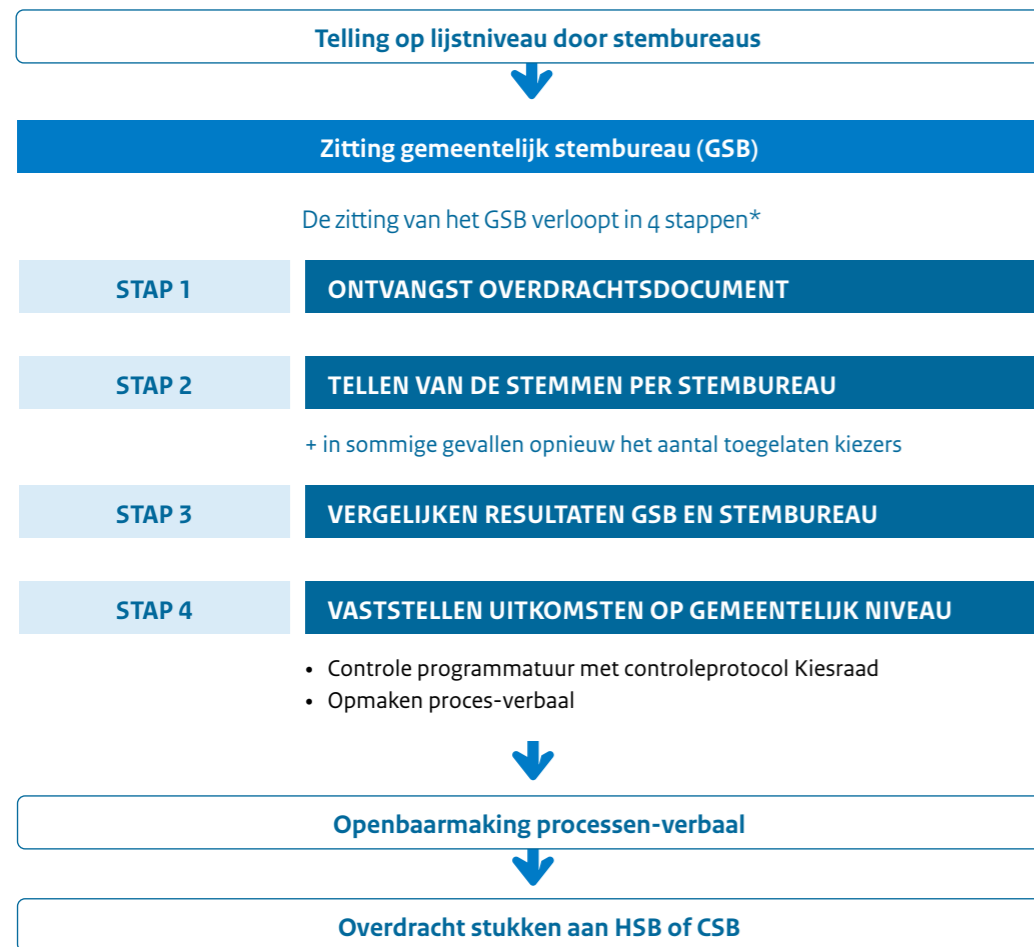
Telling op lijstniveau door stembureaus

Zitting gemeentelijk stembureau (GSB)

De zitting van het GSB verloopt in 4 stappen*

STAP 1

ONTVANGST OVERDRACHTSDOCUMENT

STAP 2

TELLEN VAN DE STEMMEN PER STEMBUREAU

+ in sommige gevallen opnieuw het aantal toegelaten kiezers

STAP 3

VERGELIJKEN RESULTATEN GSB EN STEMBUREAU

STAP 4

VASTSTELLEN UITKOMSTEN OP GEMEENTELIJK NIVEAU

• Controle programmatuur met controleprotocol Kiesraad
• Opmaken proces-verbaal

Openbaarmaking processen-verbaal

Overdracht stukken aan HSB of CSB